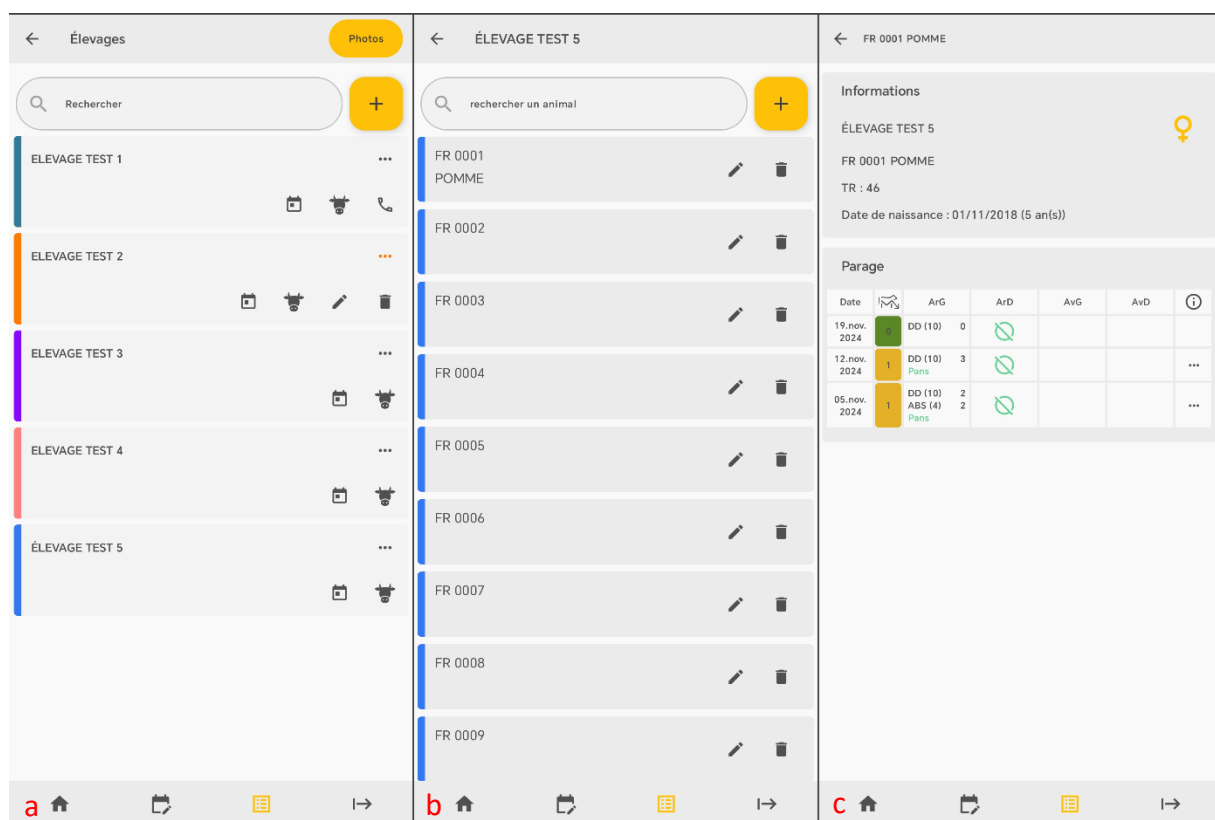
Élevages

Photos

Rechercher

+

ELEVAGE TEST 1

ELEVAGE TEST 2

ELEVAGE TEST 3

ELEVAGE TEST 4

ÉLEVAGE TEST 5

a

ÉLEVAGE TEST 5

rechercher un animal

+

FR 0001
POMME

FR 0002

FR 0003

FR 0004

FR 0005

FR 0006

FR 0007

FR 0008

FR 0009

b

FR 0001 POMME

Informations

ÉLEVAGE TEST 5

FR 0001 POMME

TR : 46

Date de naissance : 01/11/2018 (5 an(s))

Parage

| Date | | ArG | ArD | AvG | AvD | |
|---|---|---|---|---|---|---|
| 19.nov. 2024 | 0 | DD (10) 0 | | | | |
| 12.nov. 2024 | 1 | DD (10) 3 Pans | | | | ... |
| 05.nov. 2024 | 1 | DD (10) 2 ABS (4) 2 Pans | | | | ... |

c